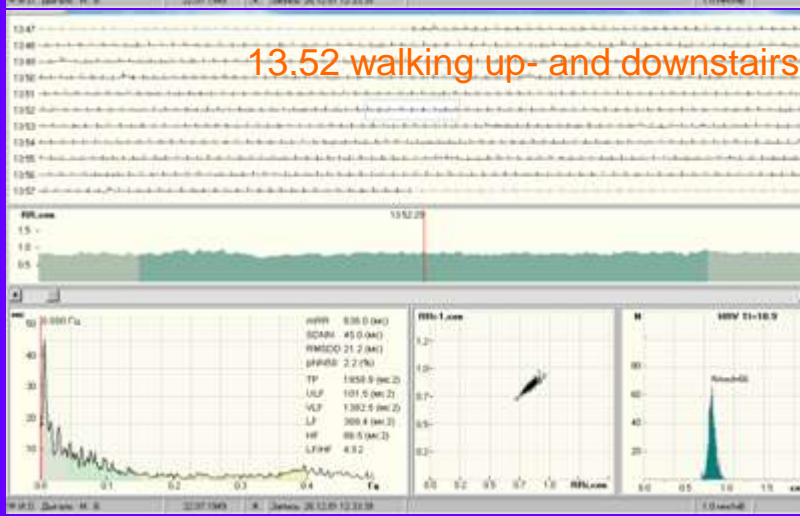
13:47
13:48
13:49
13:50
13:51
13:52
13:53
13:54
13:55
13:56
13:57

13.52 walking up- and downstairs

RR,сек
13:52:29
1.5
1.0
0.5

50
0.000 Гц
40
30
20
10
0.0
0.1
0.2
0.3
0.4
Гц

mRR 836.0 (мс)
SDNN 45.0 (мс)
RMSSD 21.2 (мс)
pNN50 2.2 (%)
TP 1858.9 (мс2)
ULF 101.5 (мс2)
VLF 1382.6 (мс2)
LF 306.4 (мс2)
HF 68.5 (мс2)
LF/HF 4.52

RR(i-1),сек
1.2
1.0
0.7
0.5
0.2
0.0
0.2
0.5
0.7
1.0
RR,сек

N
HRV 11=10.9
80
60
40
20
0.0
0.5
1.0
1.5